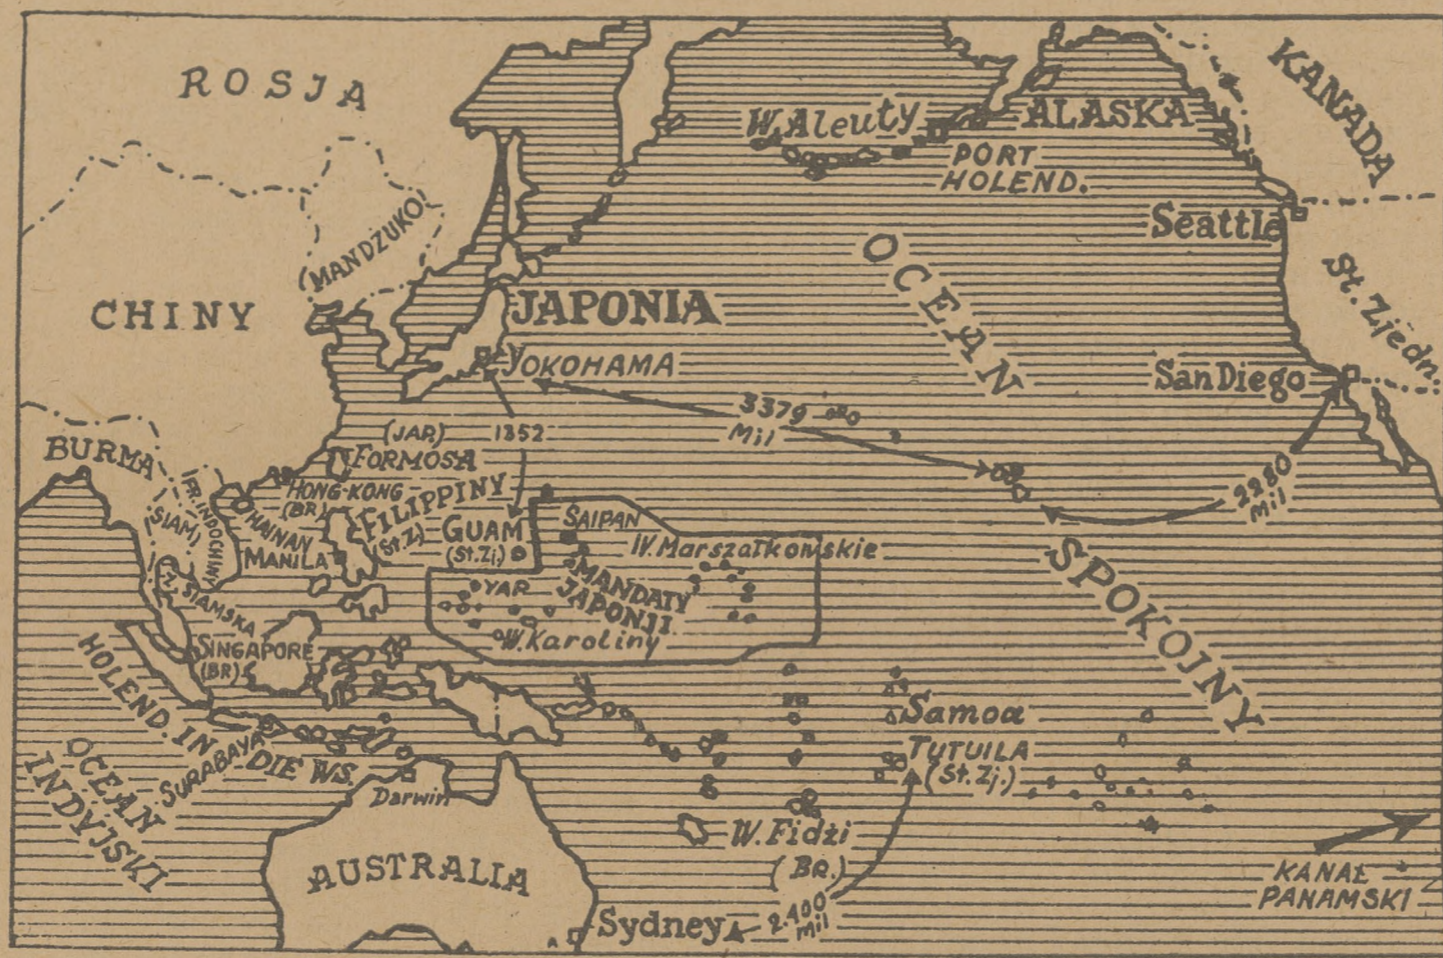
ROSJA

KANADA

W. Aleuty

ALASKA

PORT HOLEND.

Seattle

St. Zjedn.

CHINY

MANDŻUKO

JAPONIA

YOKOHAMA

OCEAN

San Diego

3379 Mil

2980 Mil

(JAP.) 1352

FORMOSA

BURMA

HONG-KONG (BR.)

FILIPPINY (St. Zj.)

GUAM (St. Zj.)

SAIPAN

W. Marszałkowskie

SPOKOJNY

(FR.) INDOCHINY

SIAM

HAINAN

MANILA

YAP

MANDATY JAPONJI

W. Karoliny

Z. SIAMSKA

SINGAPORE (BR.)

HOLEND. INDIE WS.

OCEAN INDYJSKI

SURABAYA

Darwin

Samoa

TUTUILA (St. Zj.)

W. Fidżi (BR.)

AUSTRALIA

KANAŁ PANAMSKI

Sydney

2400 Mil